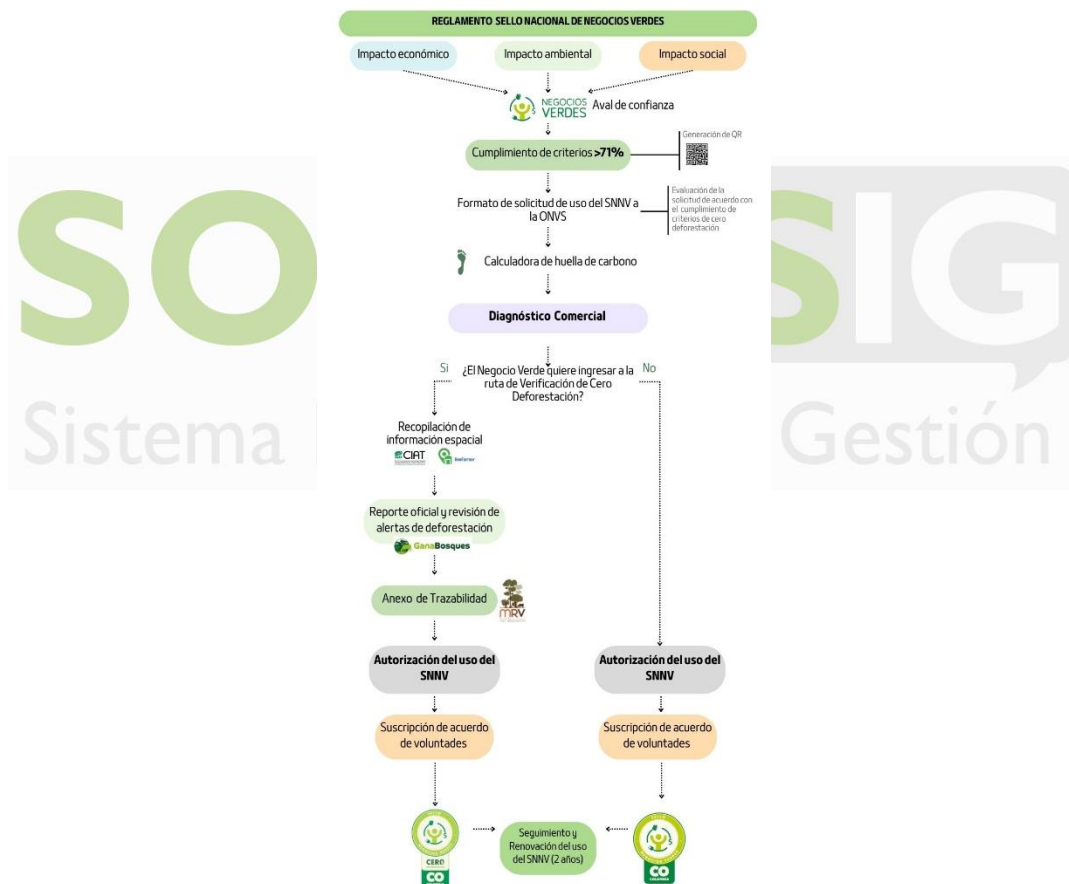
REGLAMENTO SELLO NACIONAL DE NEGOCIOS VERDES

Impacto económico

Impacto ambiental

Impacto social

NEGOCIOS VERDES Aval de confianza

Cumplimiento de criterios >71%

Generación de QR

Formato de solicitud de uso del SNNV a la ONVS

Evaluación de la solicitud de acuerdo con el cumplimiento de criterios de cero deforestación

Calculadora de huella de carbono

Diagnóstico Comercial

Si

¿El Negocio Verde quiere ingresar a la ruta de Verificación de Cero Deforestación?

No

Recopilación de información espacial

CIAT

Reporte oficial y revisión de alertas de deforestación

GanaBosques

Anexo de Trazabilidad

MRV

Autorización del uso del SNNV

Autorización del uso del SNNV

Suscripción de acuerdo de voluntades

Suscripción de acuerdo de voluntades

CERO

CO

Seguimiento y Renovación del uso del SNNV (2 años)

CO

Sistema

Gestión